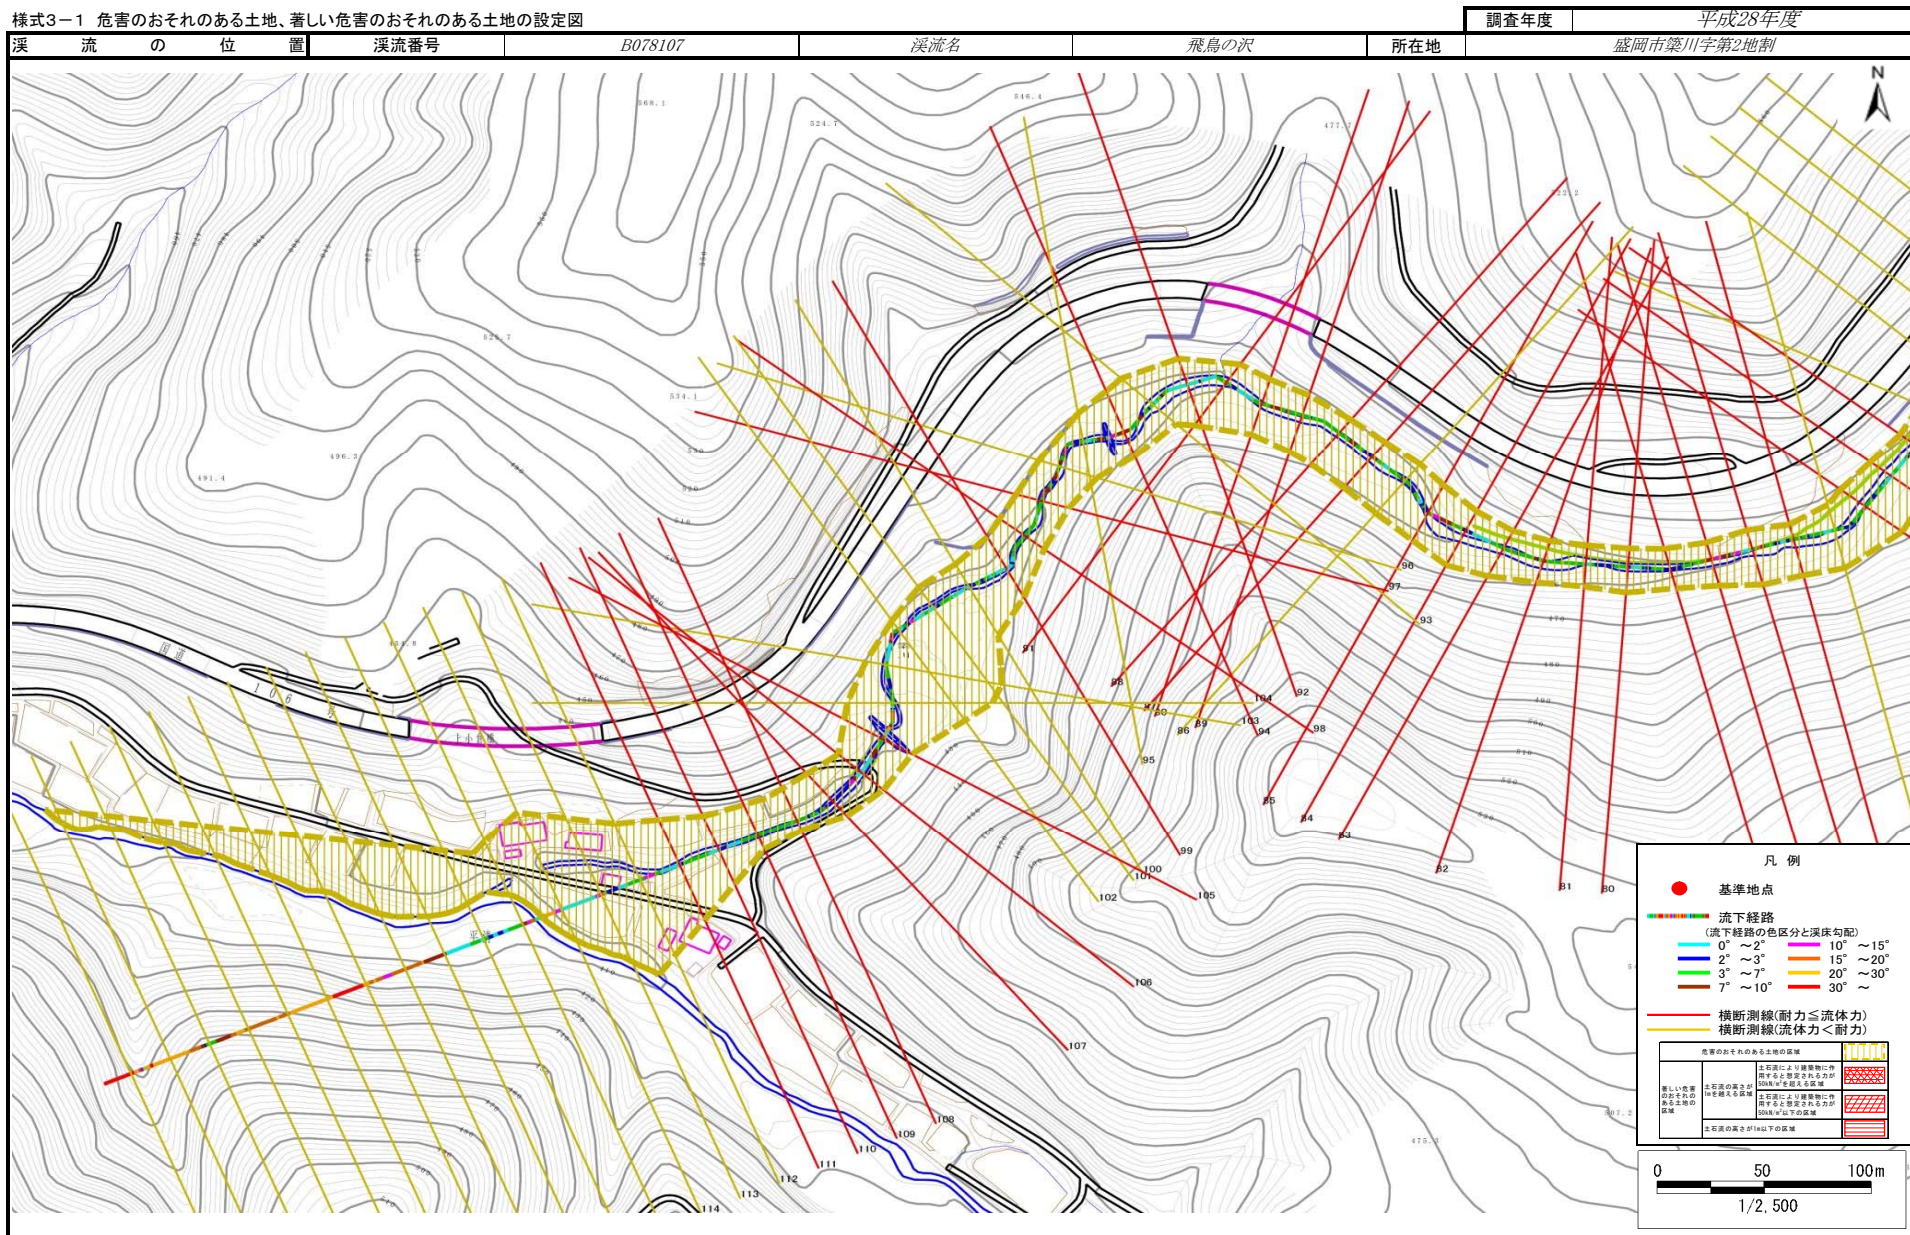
様式3－1 危害のおそれのある土地、著しい危害のおそれのある土地の設定図

| 調査年度 | 平成28年度 |
|---|---|

| 渓流の位置 | 渓流番号 | B078107 | 渓流名 | 飛鳥の沢 | 所在地 | 盛岡市築川字第2地割 |
|---|---|---|---|---|---|---|

N

568.1
546.4
524.7
477.7
522.2
525.7
534.1
496.3
491.4
国道
106
号
十小倉橋
亜沢

96
97
93
91
88
87
90
86
89
104
92
103
94
98
95
85
84
83
82
81
80
99
100
101
102
105
106
107
108
109
110
111
112
113
114
475.3
507.2

凡例
基準地点
流下経路
(流下経路の色区分と渓床勾配)
0°～2°
2°～3°
3°～7°
7°～10°
10°～15°
15°～20°
20°～30°
30°～
横断測線(耐力≦流体力)
横断測線(流体力＜耐力)

| 危害のおそれのある土地の区域 | | |
|---|---|---|
| 著しい危害のおそれのある土地の区域 | 土石流の高さが1mを超える区域 | 土石流により建築物に作用すると想定される力が50kN/m²を超える区域 |
| | | 土石流により建築物に作用すると想定される力が50kN/m²以下の区域 |
| | 土石流の高さが1m以下の区域 | |

0 50 100m
1/2,500